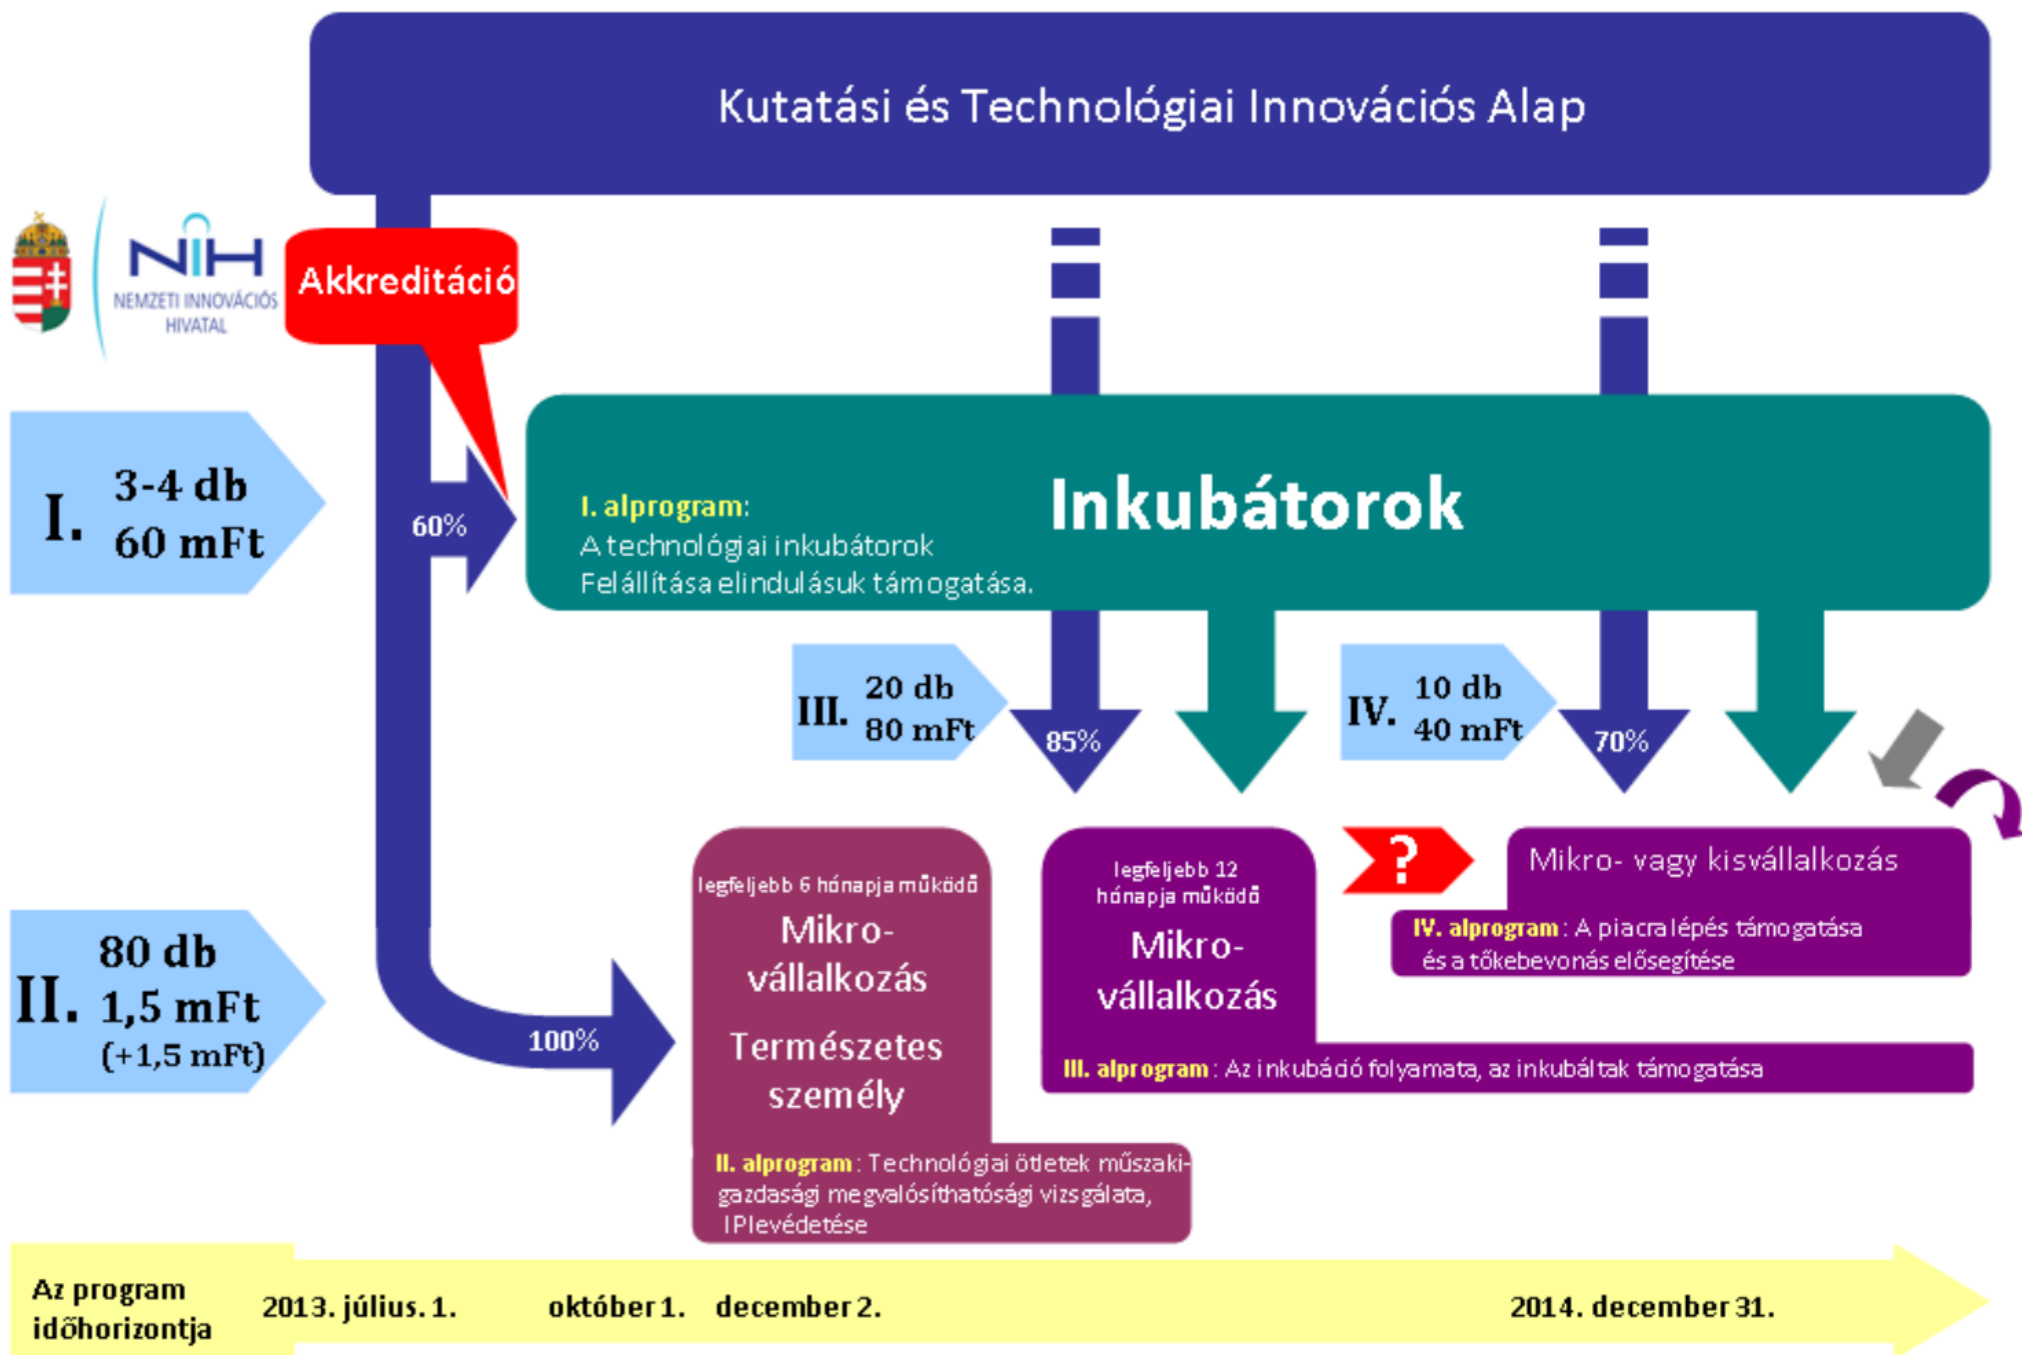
Kutatási és Technológiai Innovációs Alap

NIH
NEMZETI INNOVÁCIÓS HIVATAL

Akkreditáció

I. 3-4 db 60 mFt

60%

I. alprogram: A technológiai inkubátorok Felállítása elindulásuk támogatása.

Inkubátorok

III. 20 db 80 mFt

85%

IV. 10 db 40 mFt

70%

II. 80 db 1,5 mFt (+1,5 mFt)

100%

legfeljebb 6 hónapja működő

Mikro-vállalkozás

Természetes személy

II. alprogram: Technológiai ötletek műszaki-gazdasági megvalósíthatósági vizsgálata, IPlevédetése

legfeljebb 12 hónapja működő

Mikro-vállalkozás

?

Mikro- vagy kisvállalkozás

IV. alprogram: A piacralépés támogatása és a tőkebevonás elősegítése

III. alprogram: Az inkubáció folyamata, az inkubáltak támogatása

Az program időhorizontja 2013. július. 1. október 1. december 2. 2014. december 31.